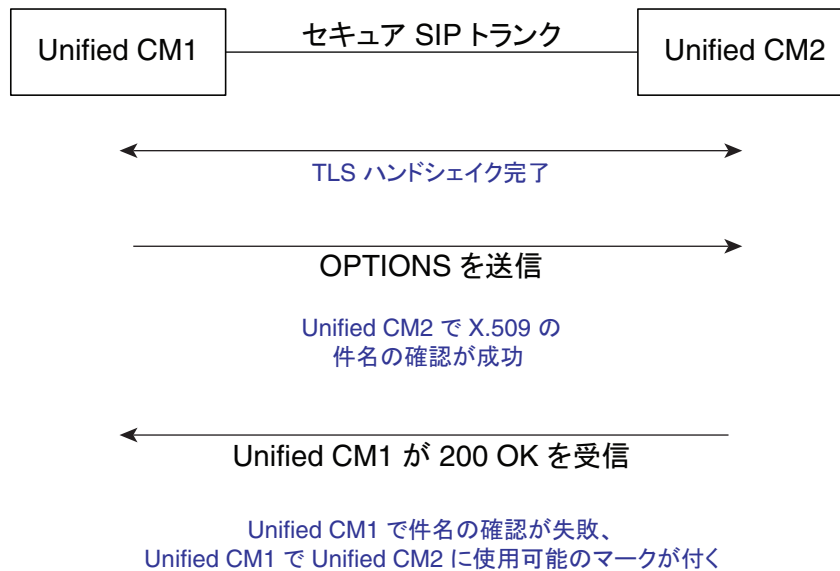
Unified CM1

セキュア SIP トランク

Unified CM2

TLS ハンドシェイク完了

OPTIONS を送信

Unified CM2 で X.509 の件名の確認が成功

Unified CM1 が 200 OK を受信

Unified CM1 で件名の確認が失敗、
Unified CM1 で Unified CM2 に使用可能のマークが付く